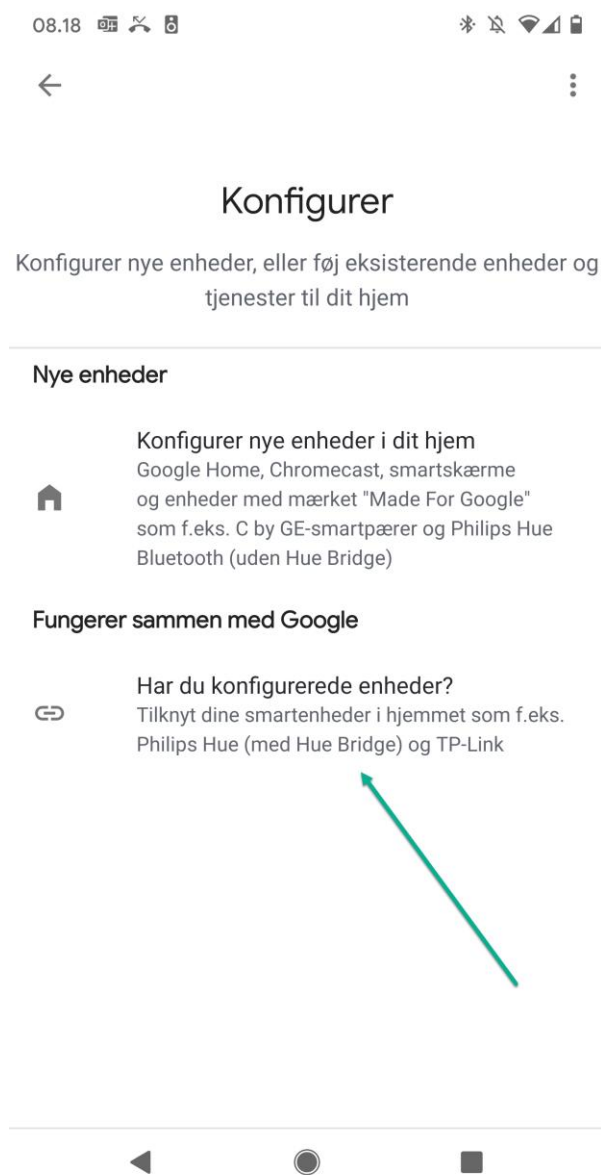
08.18

Konfigurer

Konfigurer nye enheder, eller føj eksisterende enheder og tjenester til dit hjem

Nye enheder

Konfigurer nye enheder i dit hjem
Google Home, Chromecast, smartskærme og enheder med mærket "Made For Google" som f.eks. C by GE-smartpærer og Philips Hue Bluetooth (uden Hue Bridge)

Fungerer sammen med Google

Har du konfigurerede enheder?
Tilknyt dine smartenheder i hjemmet som f.eks. Philips Hue (med Hue Bridge) og TP-Link